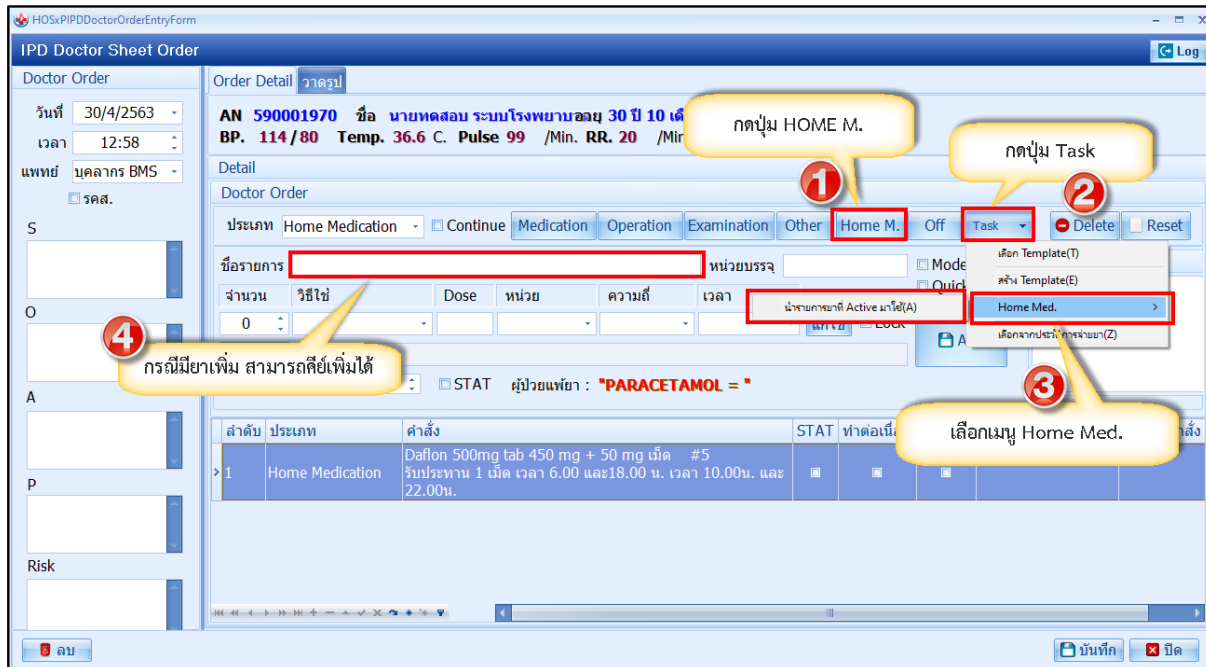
HOSxPIPDDoctorOrderEntryForm

IPD Doctor Sheet Order

Log

Doctor Order

วันที่ 30/4/2563

เวลา 12:58

แพทย์ บุคลากร BMS

รคส.

S

O

A

P

Risk

Order Detail วาดรูป

AN 590001970 ชื่อ นายทดสอบ ระบบโรงพยาบาลอลุ 30 ปี 10 เดื

BP. 114 / 80 Temp. 36.6 C. Pulse 99 /Min. RR. 20 /Mi

กดปุ่ม HOME M.

กดปุ่ม Task

1

2

Detail

Doctor Order

ประเภท Home Medication Continue Medication Operation Examination Other Home M. Off Task Delete Reset

ชื่อรายการ

หน่วยบรรจุ

Mode

Quick

จำนวน วิธีใช้ Dose หน่วย ความถี่ เวลา

0

Lock

เลือก Template(T)

สร้าง Template(E)

Home Med.

เลือกจากประวัติการจ่ายยา(Z)

นำรายการยาที่ Active มาใช้(A)

4

กรณีมียาเพิ่ม สามารถคีย์เพิ่มได้

STAT ผู้ป่วยแพ้ยา : "PARACETAMOL = "

3

เลือกเมนู Home Med.

| ลำดับ | ประเภท | คำสั่ง | STAT | ทำต่อเนื่อง | | สั่ง |
|---|---|---|---|---|---|---|
| 1 | Home Medication | Daflon 500mg tab 450 mg + 50 mg เม็ด #5 รับประทาน 1 เม็ด เวลา 6.00 และ18.00 น. เวลา 10.00น. และ 22.00น. | ▣ | ▣ | ▣ | |

ลบ

บันทึก

ปิด